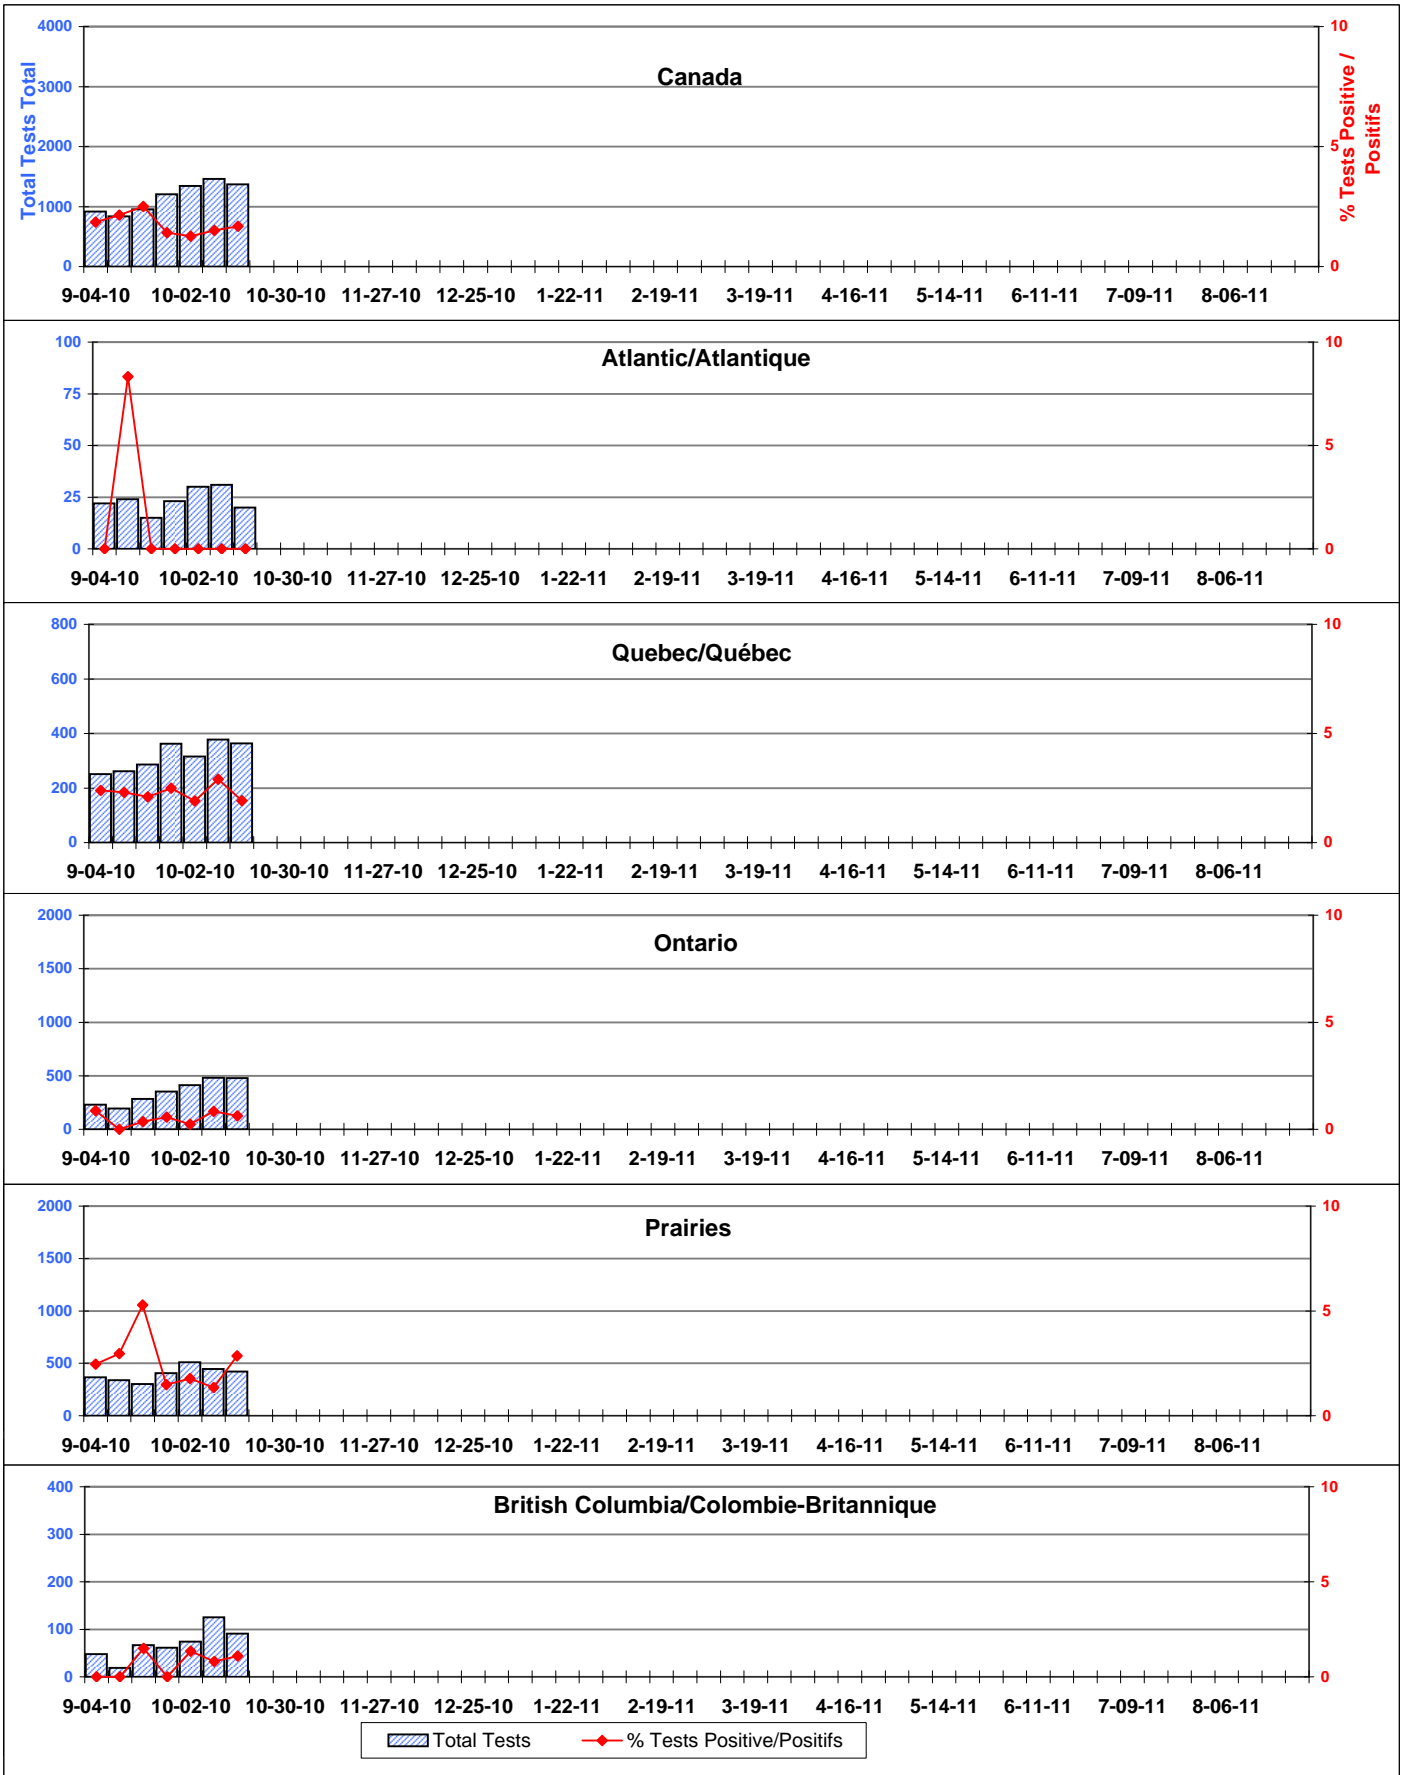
Canada

Total Tests Total

4000
3000
2000
1000
0

10
5
0

% Tests Positive / Positifs

9-04-10 10-02-10 10-30-10 11-27-10 12-25-10 1-22-11 2-19-11 3-19-11 4-16-11 5-14-11 6-11-11 7-09-11 8-06-11

Atlantic/Atlantique

100
75
50
25
0

10
5
0

9-04-10 10-02-10 10-30-10 11-27-10 12-25-10 1-22-11 2-19-11 3-19-11 4-16-11 5-14-11 6-11-11 7-09-11 8-06-11

Quebec/Québec

800
600
400
200
0

10
5
0

9-04-10 10-02-10 10-30-10 11-27-10 12-25-10 1-22-11 2-19-11 3-19-11 4-16-11 5-14-11 6-11-11 7-09-11 8-06-11

Ontario

2000
1500
1000
500
0

10
5
0

9-04-10 10-02-10 10-30-10 11-27-10 12-25-10 1-22-11 2-19-11 3-19-11 4-16-11 5-14-11 6-11-11 7-09-11 8-06-11

Prairies

2000
1500
1000
500
0

10
5
0

9-04-10 10-02-10 10-30-10 11-27-10 12-25-10 1-22-11 2-19-11 3-19-11 4-16-11 5-14-11 6-11-11 7-09-11 8-06-11

British Columbia/Colombie-Britannique

400
300
200
100
0

10
5
0

9-04-10 10-02-10 10-30-10 11-27-10 12-25-10 1-22-11 2-19-11 3-19-11 4-16-11 5-14-11 6-11-11 7-09-11 8-06-11

Total Tests
% Tests Positive/Positifs